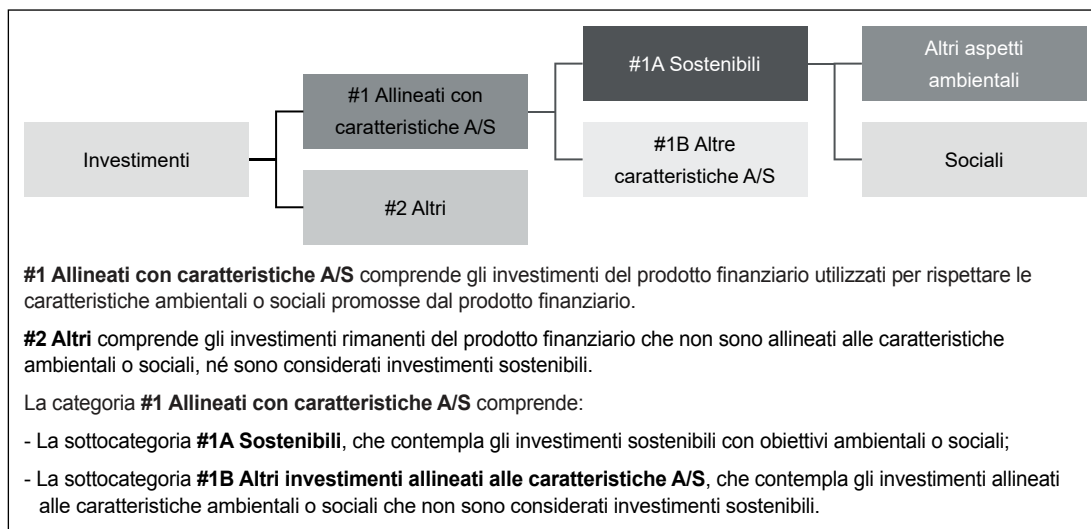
Investimenti

#1 Allineati con caratteristiche A/S

#2 Altri

#1A Sostenibili

#1B Altre caratteristiche A/S

Altri aspetti ambientali

Sociali

**#1 Allineati con caratteristiche A/S** comprende gli investimenti del prodotto finanziario utilizzati per rispettare le caratteristiche ambientali o sociali promosse dal prodotto finanziario.

**#2 Altri** comprende gli investimenti rimanenti del prodotto finanziario che non sono allineati alle caratteristiche ambientali o sociali, né sono considerati investimenti sostenibili.

La categoria **#1 Allineati con caratteristiche A/S** comprende:

- La sottocategoria **#1A Sostenibili**, che contempla gli investimenti sostenibili con obiettivi ambientali o sociali;

- La sottocategoria **#1B Altri investimenti allineati alle caratteristiche A/S**, che contempla gli investimenti allineati alle caratteristiche ambientali o sociali che non sono considerati investimenti sostenibili.